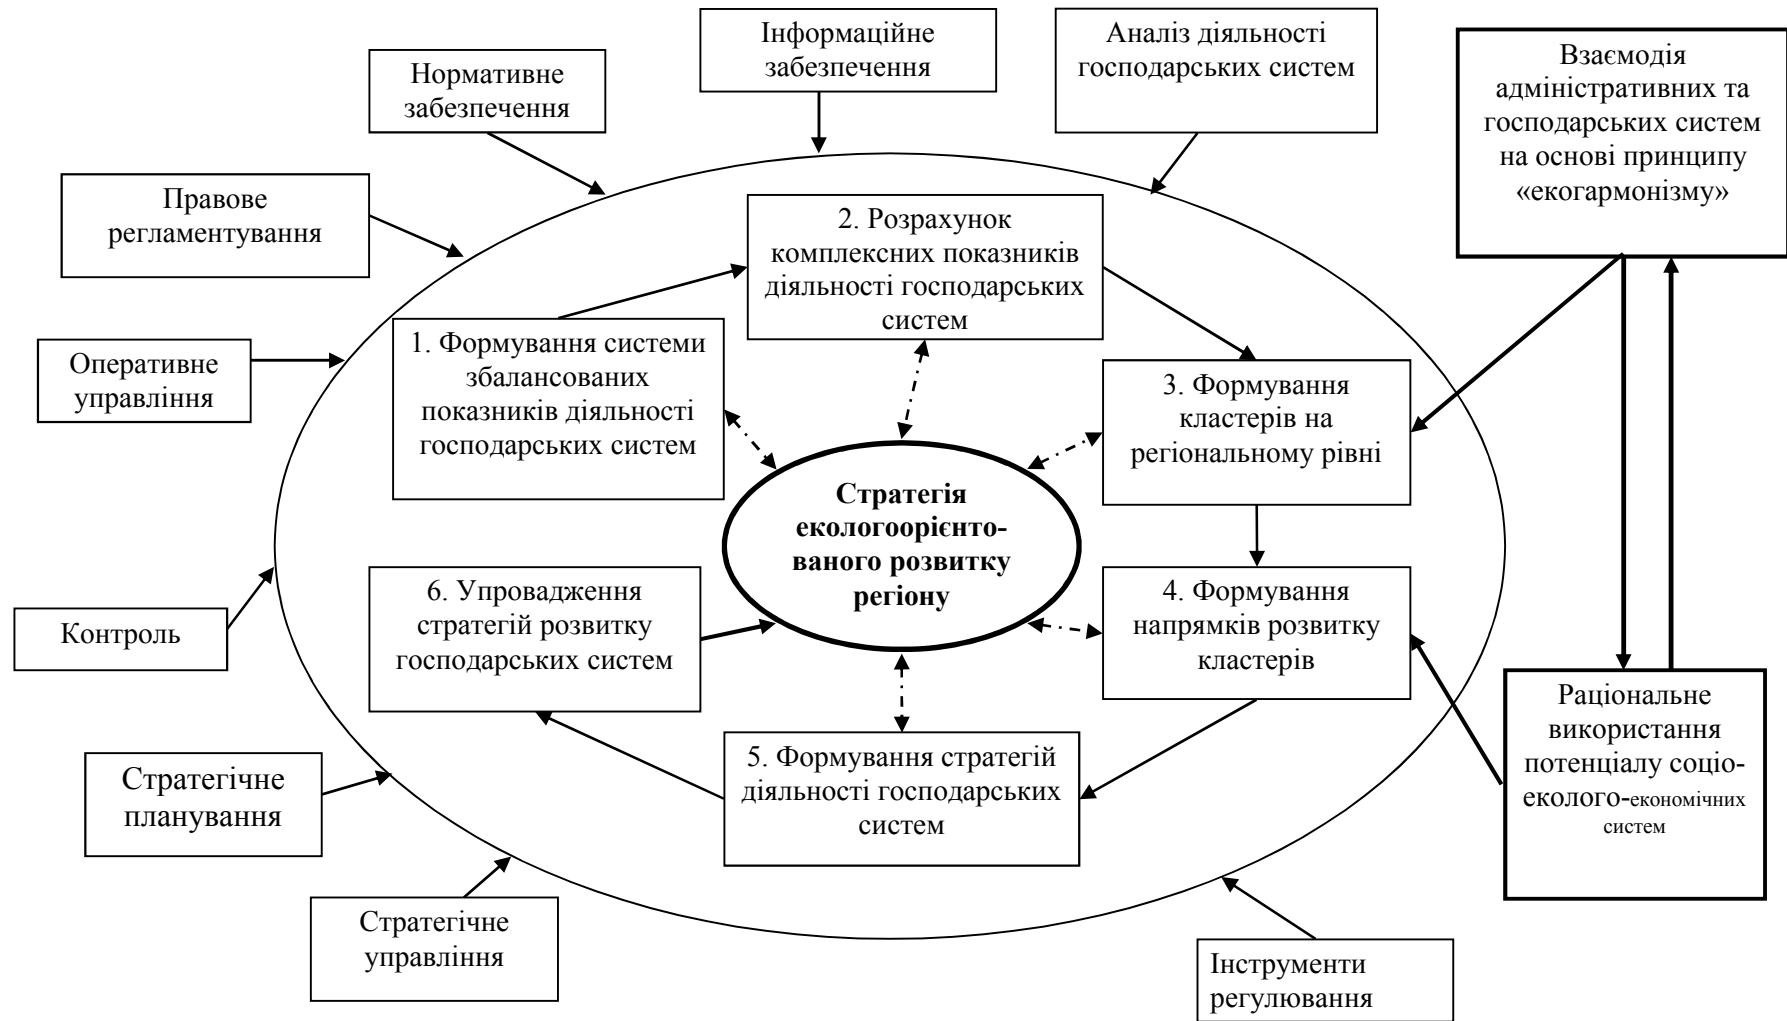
Нормативне забезпечення

Інформаційне забезпечення

Аналіз діяльності господарських систем

Взаємодія адміністративних та господарських систем на основі принципу «екогармонізму»

Правове регламентування

2. Розрахунок комплексних показників діяльності господарських систем

Оперативне управління

1. Формування системи збалансованих показників діяльності господарських систем

3. Формування кластерів на регіональному рівні

Стратегія екологоорієнтованого розвитку регіону

Контроль

6. Упровадження стратегій розвитку господарських систем

4. Формування напрямків розвитку кластерів

Раціональне використання потенціалу соціо-еколого-економічних систем

Стратегічне планування

5. Формування стратегій діяльності господарських систем

Стратегічне управління

Інструменти регулювання